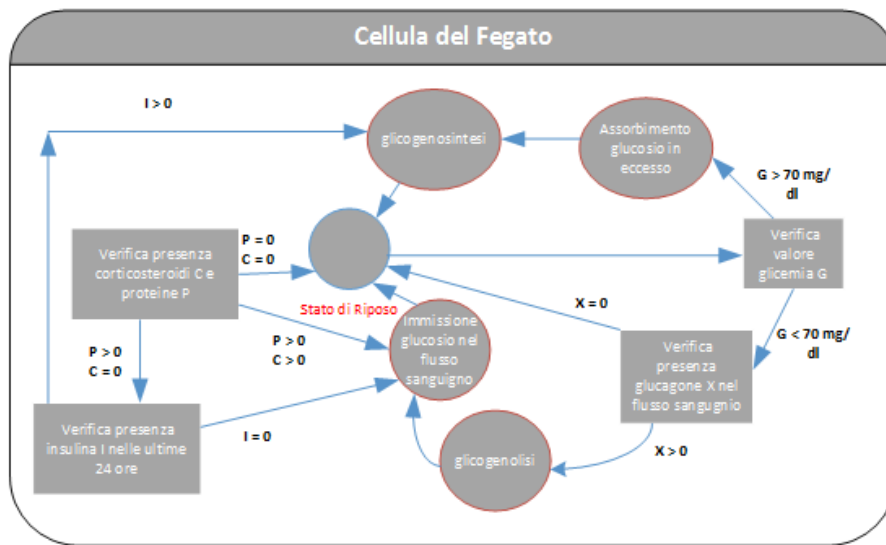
Cellula del Fegato

I > 0

glicogenosintesi

Assorbimento glucosio in eccesso

G > 70 mg/dl

Verifica presenza corticosteroidi C e proteine P

P = 0
C = 0

Verifica valore glicemia G

Stato di Riposo

Immissione glucosio nel flusso sanguigno

X = 0

P > 0
C > 0

G < 70 mg/dl

P > 0
C = 0

Verifica presenza glucagone X nel flusso sangugnio

Verifica presenza insulina I nelle ultime 24 ore

I = 0

glicogenolisi

X > 0